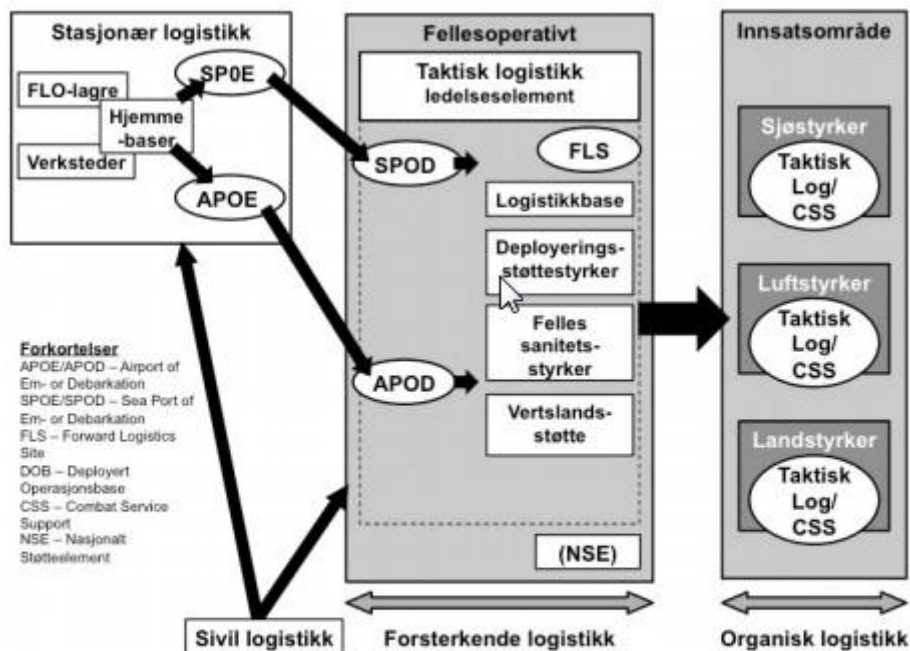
Stasjonær logistikk

FLO-lagre

Hjemme-baser

Verksteder

SP0E

APOE

Fellesoperativt

Taktisk logistikk ledelseselement

SPOD

FLS

Logistikkbase

Deployeringsstøttestyrker

Felles sanitetsstyrker

APOD

Vertslandsstøtte

(NSE)

Innsatsområde

Sjøstyrker

Taktisk Log/ CSS

Luftstyrker

Taktisk Log/ CSS

Landstyrker

Taktisk Log/ CSS

Forkortelser
APOE/APOD – Airport of Em- or Debarkation
SPOE/SPOD – Sea Port of Em- or Debarkation
FLS – Forward Logistics Site
DOB – Deployert Operasjonsbase
CSS – Combat Service Support
NSE – Nasjonalt Støtteelement

Sivil logistikk

Forsterkende logistikk

Organisk logistikk